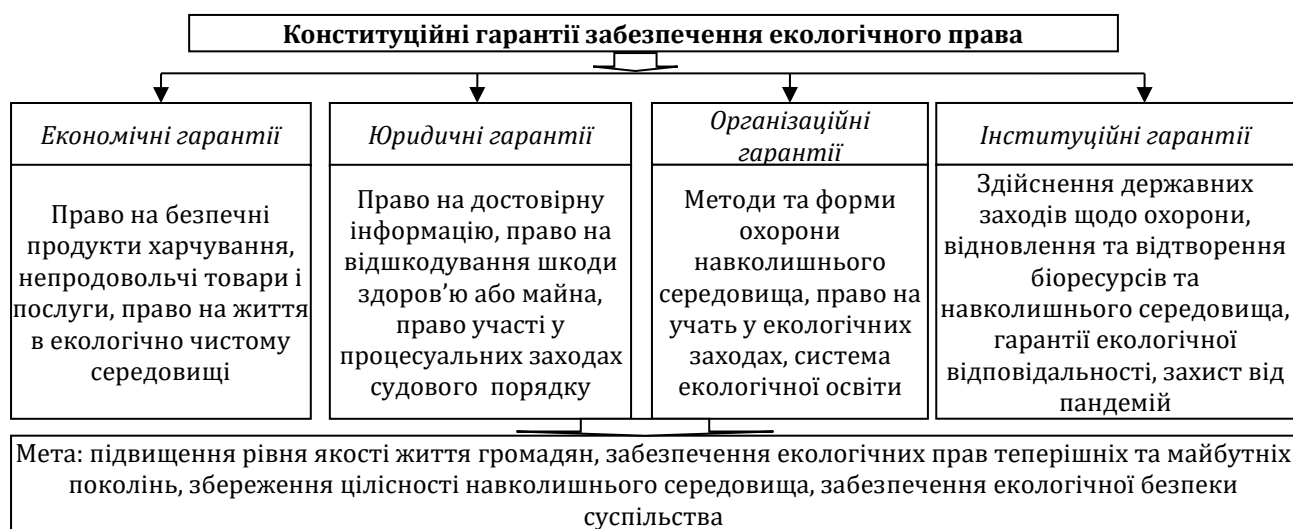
Конституційні гарантії забезпечення екологічного права

Економічні гарантії

Право на безпечні продукти харчування, непродовольчі товари і послуги, право на життя в екологічно чистому середовищі

Юридичні гарантії

Право на достовірну інформацію, право на відшкодування шкоди здоров'ю або майна, право участі у процесуальних заходах судового порядку

Організаційні гарантії

Методи та форми охорони навколишнього середовища, право на учать у екологічних заходах, система екологічної освіти

Інституційні гарантії

Здійснення державних заходів щодо охорони, відновлення та відтворення біоресурсів та навколишнього середовища, гарантії екологічної відповідальності, захист від пандемій

Мета: підвищення рівня якості життя громадян, забезпечення екологічних прав теперішніх та майбутніх поколінь, збереження цілісності навколишнього середовища, забезпечення екологічної безпеки суспільства